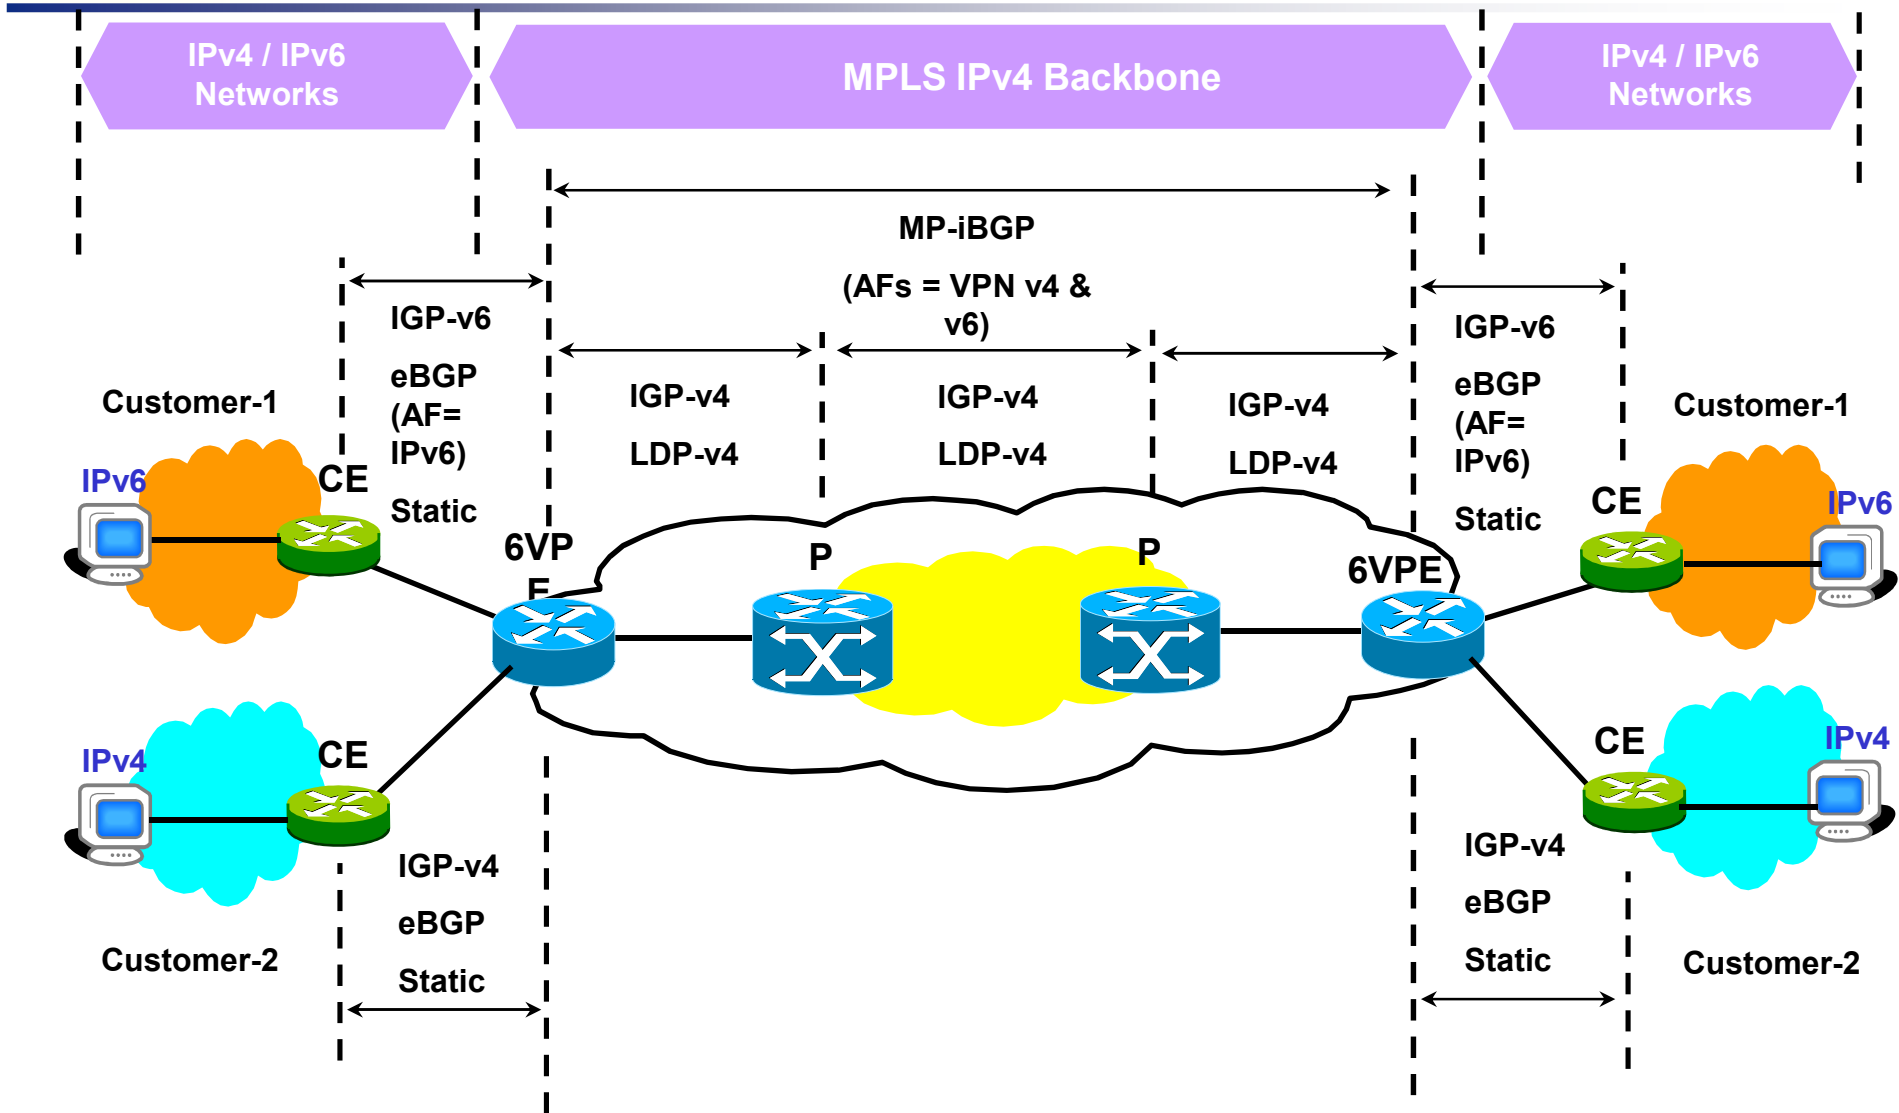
IPv4 / IPv6 Networks

MPLS IPv4 Backbone

IPv4 / IPv6 Networks

MP-iBGP

(AFs = VPN v4 & v6)

IGP-v6

eBGP (AF= IPv6)

Static

IGP-v4

LDP-v4

IGP-v4

LDP-v4

IGP-v4

LDP-v4

IGP-v6

eBGP (AF= IPv6)

Static

Customer-1

IPv6

CE

6VPE

P

P

6VPE

CE

Customer-1

IPv6

IPv4

CE

CE

IPv4

IGP-v4

eBGP

Static

IGP-v4

eBGP

Static

Customer-2

Customer-2